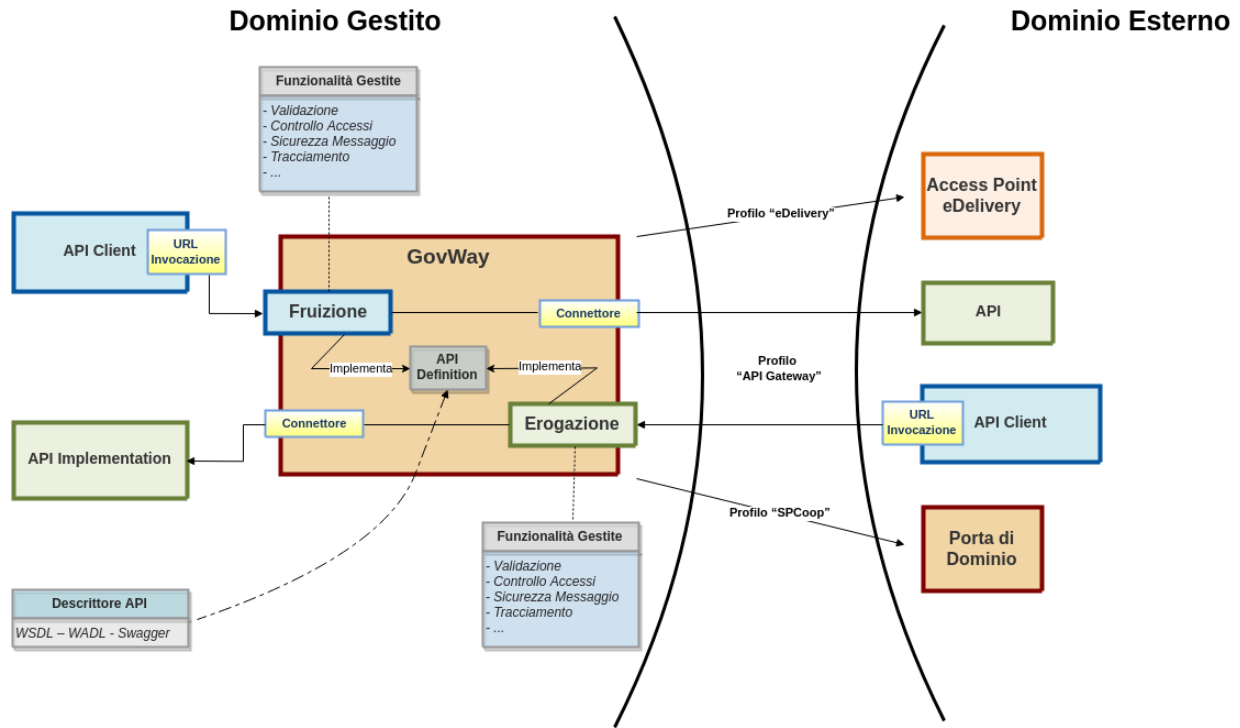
Dominio Gestito

Dominio Esterno

Funzionalità Gestite
- Validazione
- Controllo Accessi
- Sicurezza Messaggio
- Tracciamento
- ...

API Client

URL Invocazione

GovWay

Fruizione

Connettore

Implementa

API Definition

Implementa

Erogazione

Connettore

API Implementation

Funzionalità Gestite
- Validazione
- Controllo Accessi
- Sicurezza Messaggio
- Tracciamento
- ...

Descrittore API
WSDL – WADL - Swagger

Profilo "eDelivery"

Access Point eDelivery

API

Profilo "API Gateway"

URL Invocazione

API Client

Profilo "SPCoop"

Porta di Dominio